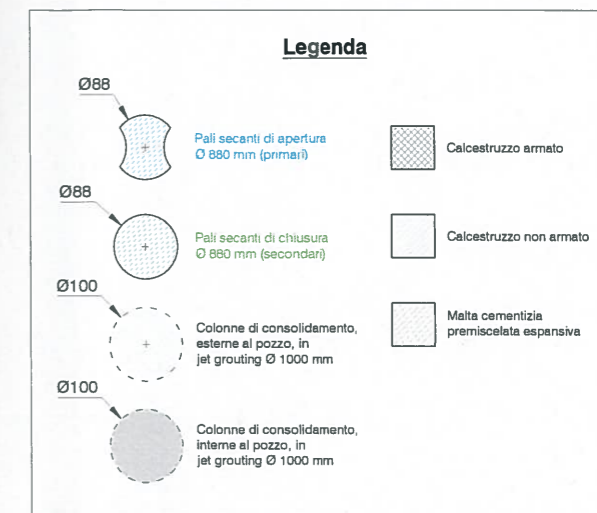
Legenda

Ø88

Pali secanti di apertura
Ø 880 mm (primari)

Calcestruzzo armato

Ø88

Pali secanti di chiusura
Ø 880 mm (secondari)

Calcestruzzo non armato

Ø100

Colonne di consolidamento, esterne al pozzo, in jet grouting Ø 1000 mm

Malta cementizia premiscelata espansiva

Ø100

Colonne di consolidamento, interne al pozzo, in jet grouting Ø 1000 mm